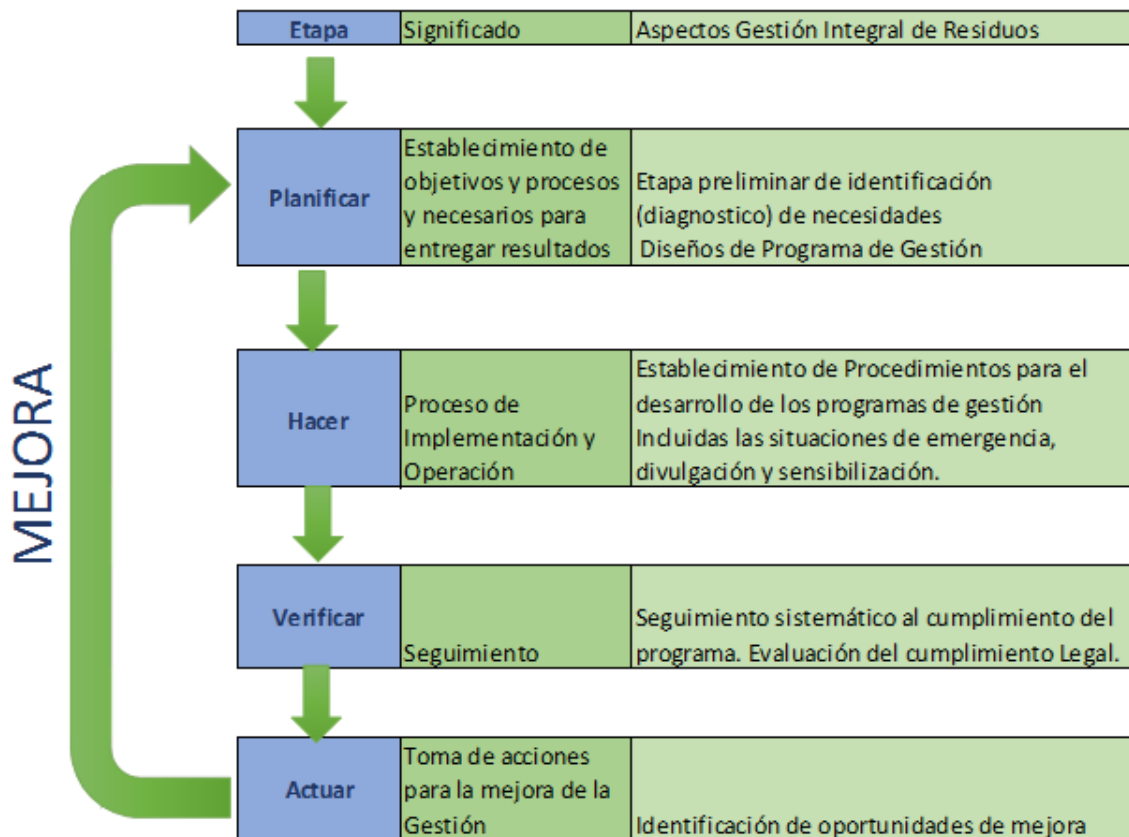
MEJORA

| Etapa | Significado | Aspectos Gestión Integral de Residuos |
|---|---|---|
| Planificar | Establecimiento de objetivos y procesos y necesarios para entregar resultados | Etapa preliminar de identificación (diagnostico) de necesidades Diseños de Programa de Gestión |
| Hacer | Proceso de Implementación y Operación | Establecimiento de Procedimientos para el desarrollo de los programas de gestión Incluidas las situaciones de emergencia, divulgación y sensibilización. |
| Verificar | Seguimiento | Seguimiento sistemático al cumplimiento del programa. Evaluación del cumplimiento Legal. |
| Actuar | Toma de acciones para la mejora de la Gestión | Identificación de oportunidades de mejora |